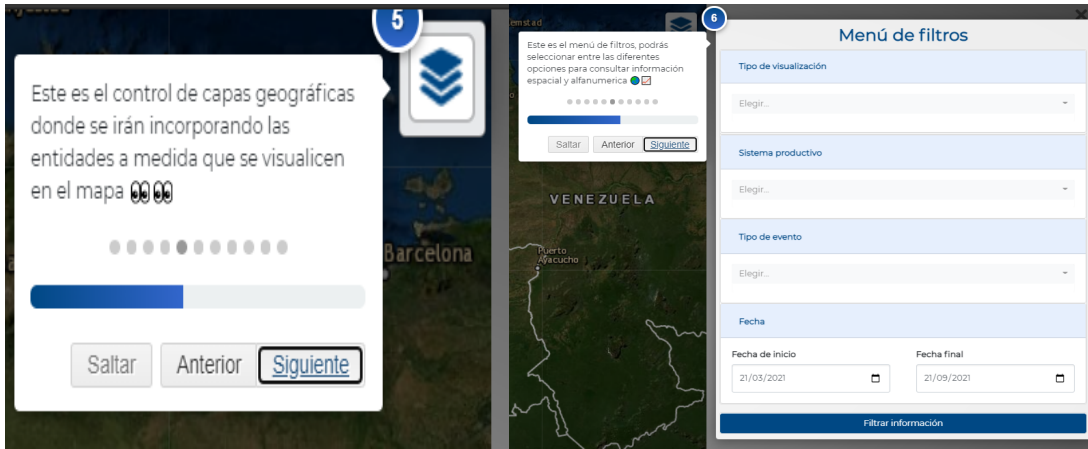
5

Este es el control de capas geográficas donde se irán incorporando las entidades a medida que se visualicen en el mapa 👀👀

Saltar Anterior Siguiente

Barcelona

6

Este es el menú de filtros, podrás seleccionar entre las diferentes opciones para consultar información espacial y alfanumerica 🌎📈

Saltar Anterior Siguiente

VENEZUELA

Puerto Ayacucho

Menú de filtros

Tipo de visualización

Elegir...

Sistema productivo

Elegir...

Tipo de evento

Elegir...

Fecha

Fecha de inicio

21/03/2021

Fecha final

21/09/2021

Filtrar información